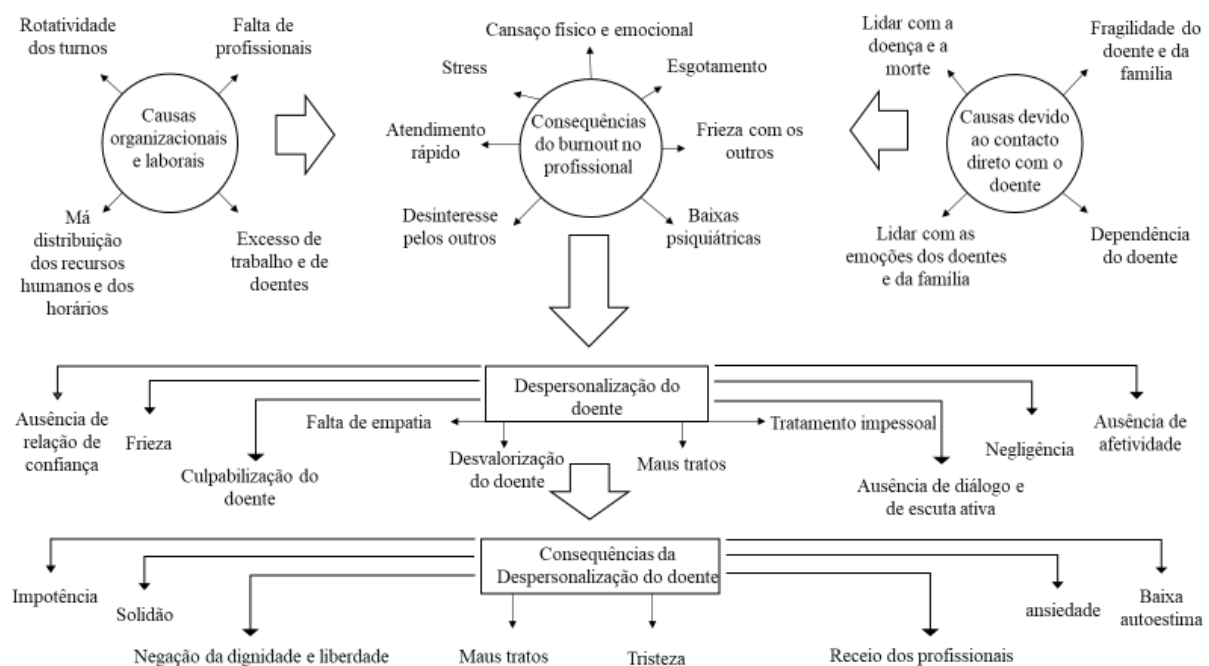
Rotatividade dos turnos

Falta de profissionais

Causas organizacionais e laborais

Má distribuição dos recursos humanos e dos horários

Excesso de trabalho e de doentes

Cansaço físico e emocional

Stress

Esgotamento

Atendimento rápido

Consequências do burnout no profissional

Frieza com os outros

Desinteresse pelos outros

Baixas psiquiátricas

Lidar com a doença e a morte

Fragilidade do doente e da família

Causas devido ao contacto direto com o doente

Lidar com as emoções dos doentes e da família

Dependência do doente

Despersonalização do doente

Ausência de relação de confiança

Frieza

Culpabilização do doente

Falta de empatia

Desvalorização do doente

Maus tratos

Tratamento impessoal

Ausência de diálogo e de escuta ativa

Negligência

Ausência de afetividade

Consequências da Despersonalização do doente

Impotência

Solidão

Negação da dignidade e liberdade

Maus tratos

Tristeza

Receio dos profissionais

ansiedade

Baixa autoestima